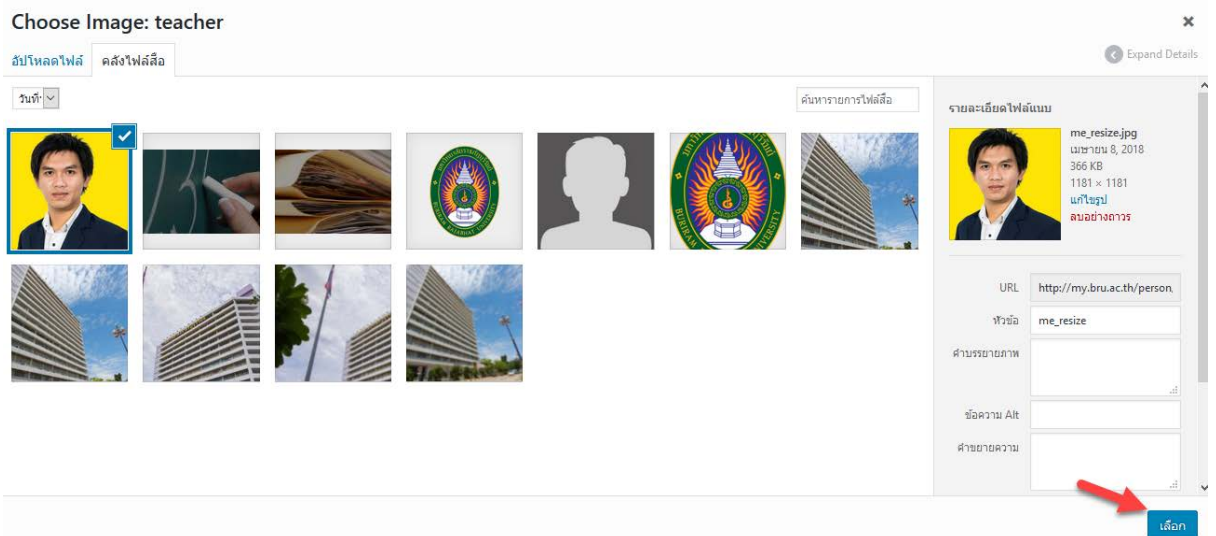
Choose Image: teacher

×

อัปโหลดไฟล์ คลังไฟล์สื่อ

Expand Details

วันที่

ค้นหารายการไฟล์สื่อ

รายละเอียดไฟล์แนบ

me_resize.jpg
เมษายน 8, 2018
366 KB
1181 × 1181
แก้ไขรูป
ลบอย่างถาวร

URL http://my.bru.ac.th/person

หัวข้อ me_resize

คำบรรยายภาพ

ข้อความ Alt

คำขยายความ

เลือก